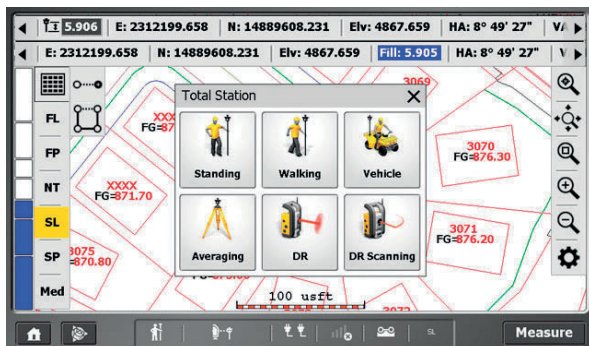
5.906 | E: 2312199.658 | N: 14889608.231 | Elv: 4867.659 | HA: 8° 49' 27" | VA

E: 2312199.658 | N: 14889608.231 | Elv: 4867.659 | Fill: 5.905 | HA: 8° 49' 27" | V

FL

FP

NT

SL

SP

Med

Total Station

Standing

Walking

Vehicle

Averaging

DR

DR Scanning

3069

XXXX
FG=87

3070
FG=876.30

XXXX
FG=871.70

3071
FG=876.20

3075
=870.80

100 usft

Measure